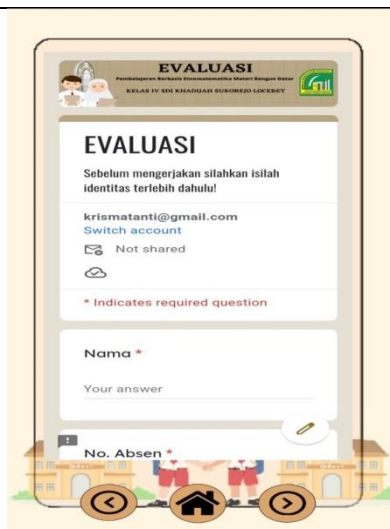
EVALUASI
Pembelajaran Berbasis Etnomatematika Materi Bangun Datar
KELAS IV SDI KHADIJAH SUKOREJO LOCERET

EVALUASI
Sebelum mengerjakan silahkan isilah identitas terlebih dahulu!

krismatanti@gmail.com
Switch account
Not shared

* Indicates required question

Nama *
Your answer

No. Absen *